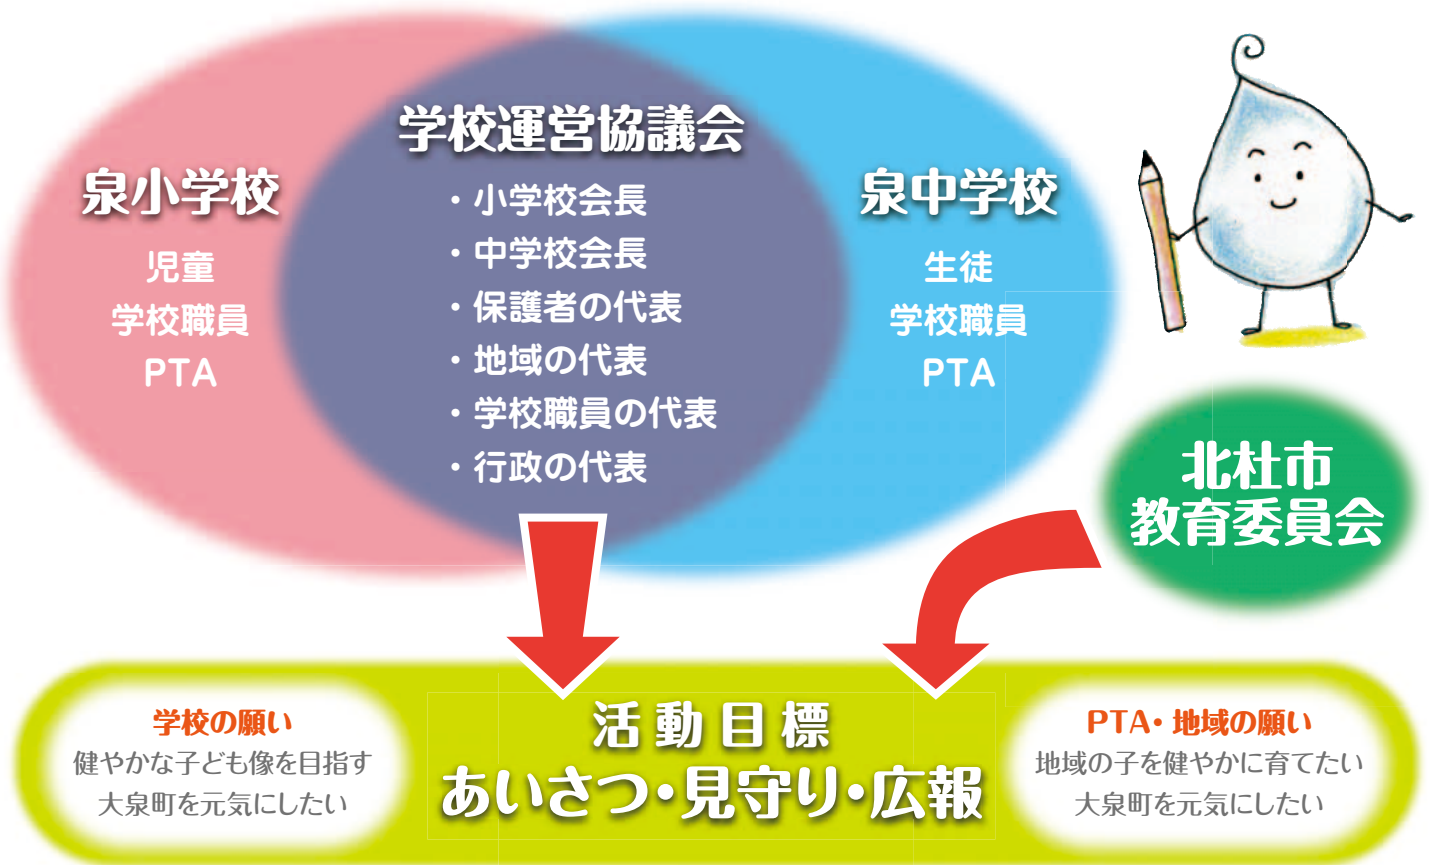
泉小学校

児童
学校職員
PTA

学校運営協議会

・小学校会長
・中学校会長
・保護者の代表
・地域の代表
・学校職員の代表
・行政の代表

泉中学校

生徒
学校職員
PTA

北杜市
教育委員会

学校の願い
健やかな子ども像を目指す
大泉町を元気にしたい

活動目標
あいさつ・見守り・広報

PTA・地域の願い
地域の子を健やかに育てたい
大泉町を元気にしたい